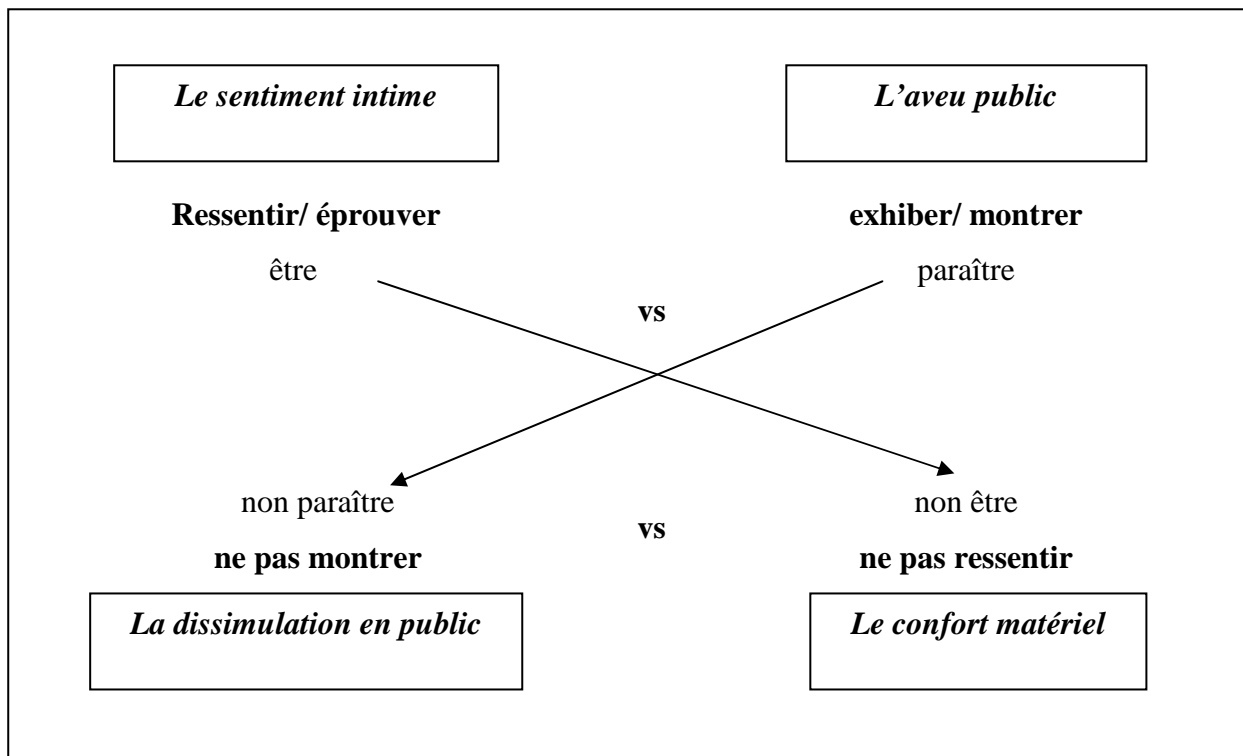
Le sentiment intime

L’aveu public

Ressentir/ éprouver

exhiber/ montrer

être

paraître

vs

non paraître

non être

vs

ne pas montrer

ne pas ressentir

La dissimulation en public

Le confort matériel